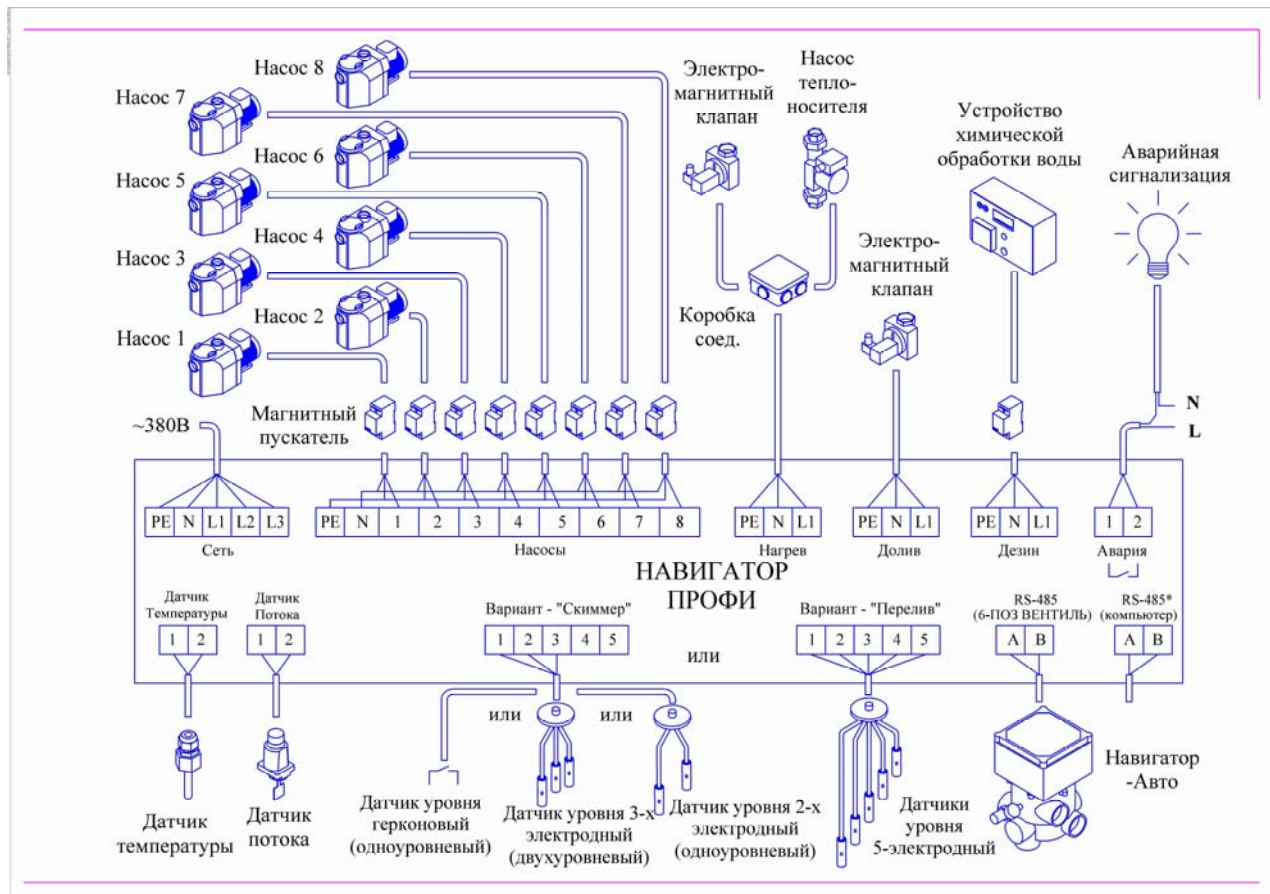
Насос 8
Насос 7
Насос 6
Насос 5
Насос 4
Насос 3
Насос 2
Насос 1
Электро-магнитный клапан
Насос тепло-носителя
Устройство химической обработки воды
Аварийная сигнализация
Электро-магнитный клапан
Коробка соед.
Магнитный пускатель
~380В
N
L

| PE | N | L1 | L2 | L3 |
|---|---|---|---|---|

Сеть

| PE | N | 1 | 2 | 3 | 4 | 5 | 6 | 7 | 8 |
|---|---|---|---|---|---|---|---|---|---|

Насосы

| PE | N | L1 |
|---|---|---|

Нагрев

| PE | N | L1 |
|---|---|---|

Долив

| PE | N | L1 |
|---|---|---|

Дезин

| 1 | 2 |
|---|---|

Авария

НАВИГАТОР ПРОФИ

Датчик Температуры

| 1 | 2 |
|---|---|

Датчик Потока

| 1 | 2 |
|---|---|

Вариант - "Скиммер"

| 1 | 2 | 3 | 4 | 5 |
|---|---|---|---|---|

или

Вариант - "Перелив"

| 1 | 2 | 3 | 4 | 5 |
|---|---|---|---|---|

RS-485 (6-ПОЗ ВЕНТИЛЬ)

| A | B |
|---|---|

RS-485* (компьютер)

| A | B |
|---|---|

или
или

Датчик температуры
Датчик потока
Датчик уровня герконовый (одноуровневый)
Датчик уровня 3-х электродный (двухуровневый)
Датчик уровня 2-х электродный (одноуровневый)
Датчики уровня 5-электродный
Навигатор -Авто